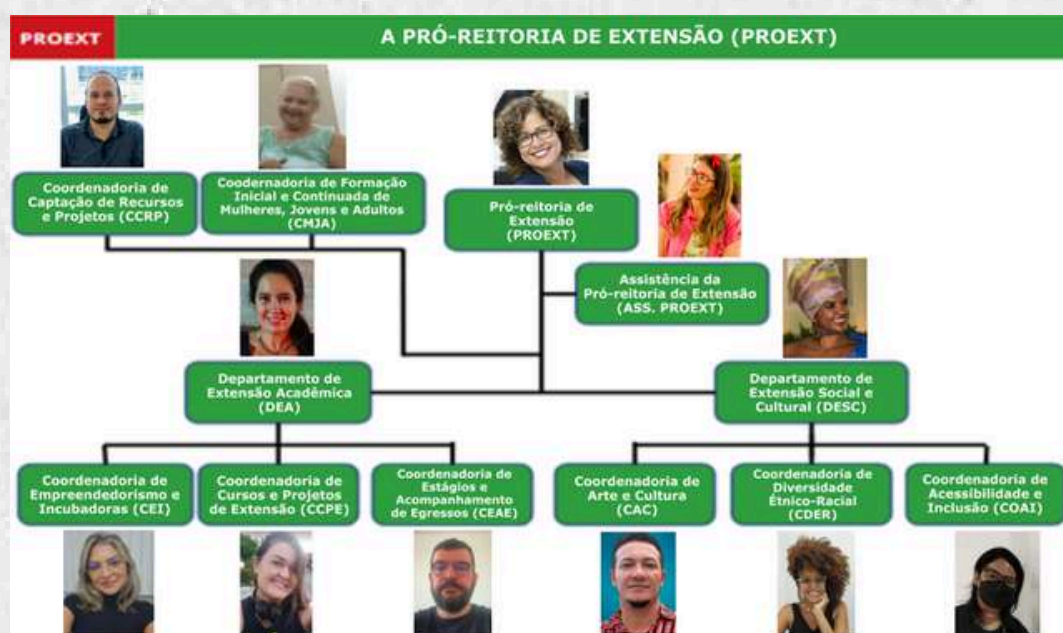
PROEXT

A PRÓ-REITORIA DE EXTENSÃO (PROEXT)

Coordenadoria de Captação de Recursos e Projetos (CCRP)

Coodernadoria de Formação Inicial e Continuada de Mulheres, Jovens e Adultos (CMJA)

Pró-reitoria de Extensão (PROEXT)

Assistência da Pró-reitoria de Extensão (ASS. PROEXT)

Departamento de Extensão Acadêmica (DEA)

Departamento de Extensão Social e Cultural (DESC)

Coordenadoria de Empreendedorismo e Incubadoras (CEI)

Coordenadoria de Cursos e Projetos de Extensão (CCPE)

Coordenadoria de Estágios e Acompanhamento de Egressos (CEAE)

Coordenadoria de Arte e Cultura (CAC)

Coordenadoria de Diversidade Étnico-Racial (CDER)

Coordenadoria de Acessibilidade e Inclusão (COAI)